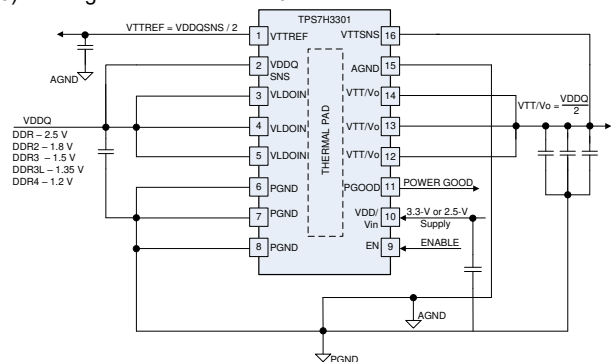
VTTREF = VDDQSNS / 2

TPS7H3301

1 VTTREF
2 VDDQ SNS
3 VLDOIN
4 VLDOIN
5 VLDOIN
6 PGND
7 PGND
8 PGND

VTTSNS 16
AGND 15
VTT/Vo 14
VTT/Vo 13
VTT/Vo 12
PGOOD 11
VDD/Vin 10
EN 9

THERMAL PAD

AGND

VDDQ
DDR – 2.5 V
DDR2 – 1.8 V
DDR3 – 1.5 V
DDR3L – 1.35 V
DDR4 – 1.2 V

$VTT/Vo = \frac{VDDQ}{2}$

POWER GOOD

3.3-V or 2.5-V Supply

ENABLE

AGND

PGND